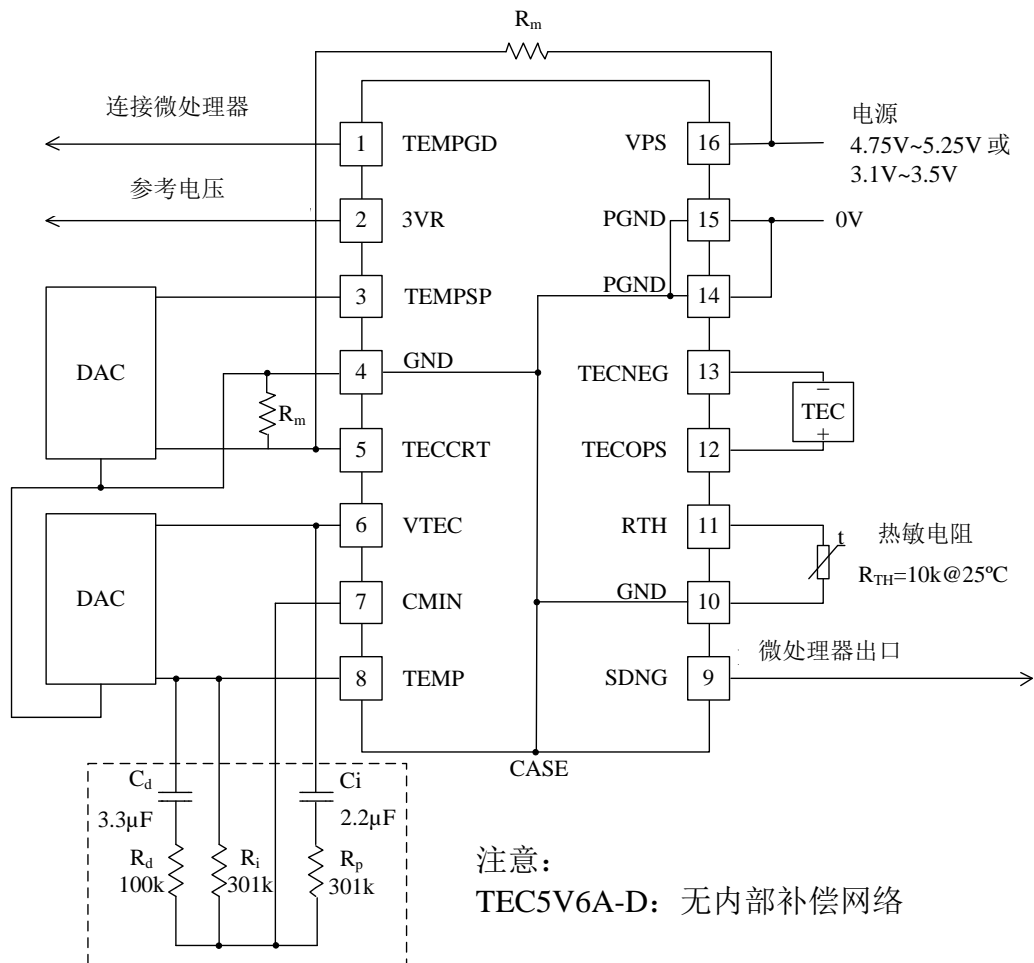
$R_m$

连接微处理器

1 TEMPGD

参考电压

2 3VR

3 TEMPSP

DAC

4 GND

$R_m$

5 TECCRT

6 VTEC

DAC

7 CMIN

8 TEMP

VPS 16

电源
4.75V~5.25V 或
3.1V~3.5V

PGND 15

0V

PGND 14

TECNEG 13

−
TEC
+

TECOPS 12

RTH 11

t

热敏电阻
$R_{TH}$=10k@25ºC

GND 10

SDNG 9

微处理器出口

CASE

$C_d$
3.3μF

$R_d$
100k

$R_i$
301k

Ci
2.2μF

$R_p$
301k

注意：
TEC5V6A-D：无内部补偿网络